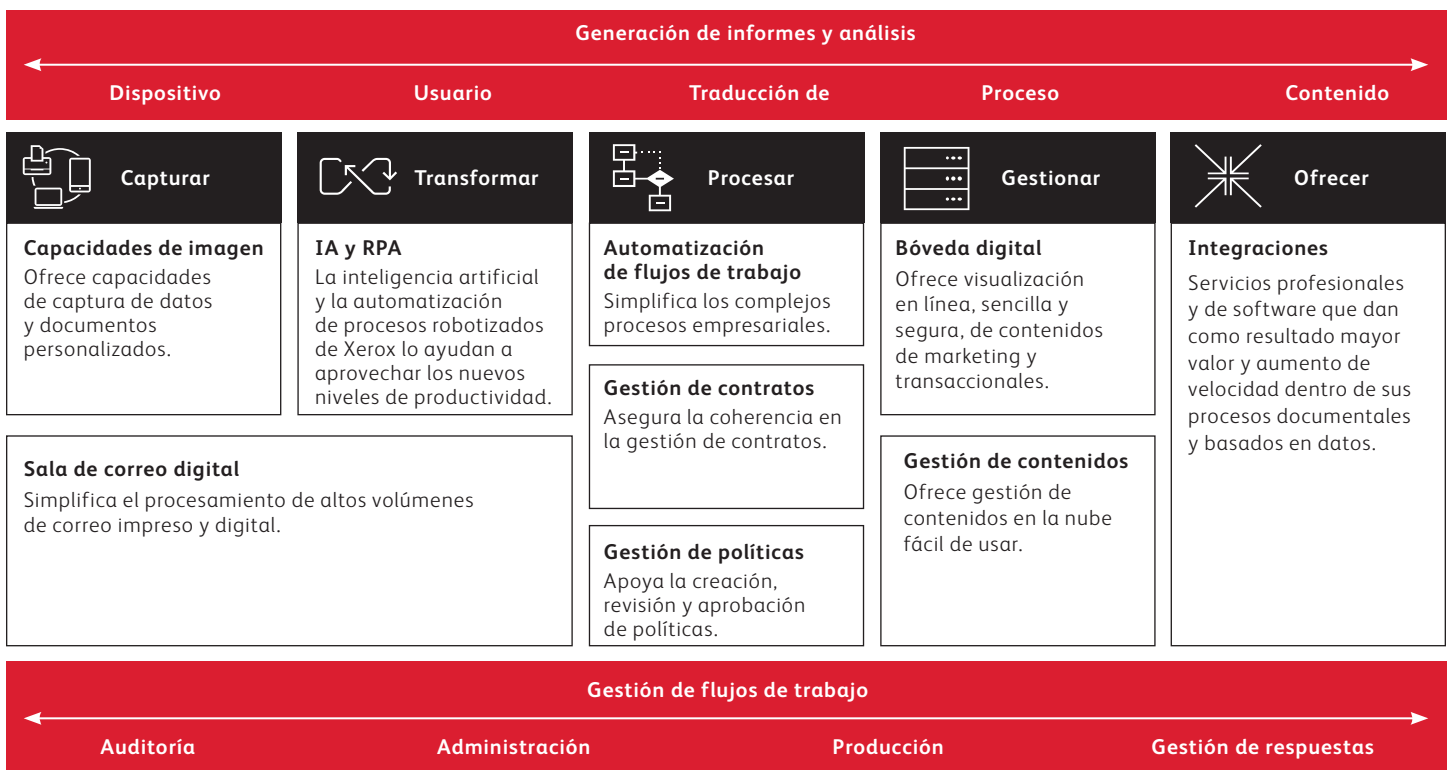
Generación de informes y análisis

Dispositivo

Usuario

Traducción de

Proceso

Contenido

Capturar

Capacidades de imagen
Ofrece capacidades de captura de datos y documentos personalizados.

Transformar

IA y RPA
La inteligencia artificial y la automatización de procesos robotizados de Xerox lo ayudan a aprovechar los nuevos niveles de productividad.

Procesar

Automatización de flujos de trabajo
Simplifica los complejos procesos empresariales.

Gestión de contratos
Asegura la coherencia en la gestión de contratos.

Gestión de políticas
Apoya la creación, revisión y aprobación de políticas.

Gestionar

Bóveda digital
Ofrece visualización en línea, sencilla y segura, de contenidos de marketing y transaccionales.

Gestión de contenidos
Ofrece gestión de contenidos en la nube fácil de usar.

Ofrecer

Integraciones
Servicios profesionales y de software que dan como resultado mayor valor y aumento de velocidad dentro de sus procesos documentales y basados en datos.

Sala de correo digital
Simplifica el procesamiento de altos volúmenes de correo impreso y digital.

Gestión de flujos de trabajo

Auditoría

Administración

Producción

Gestión de respuestas